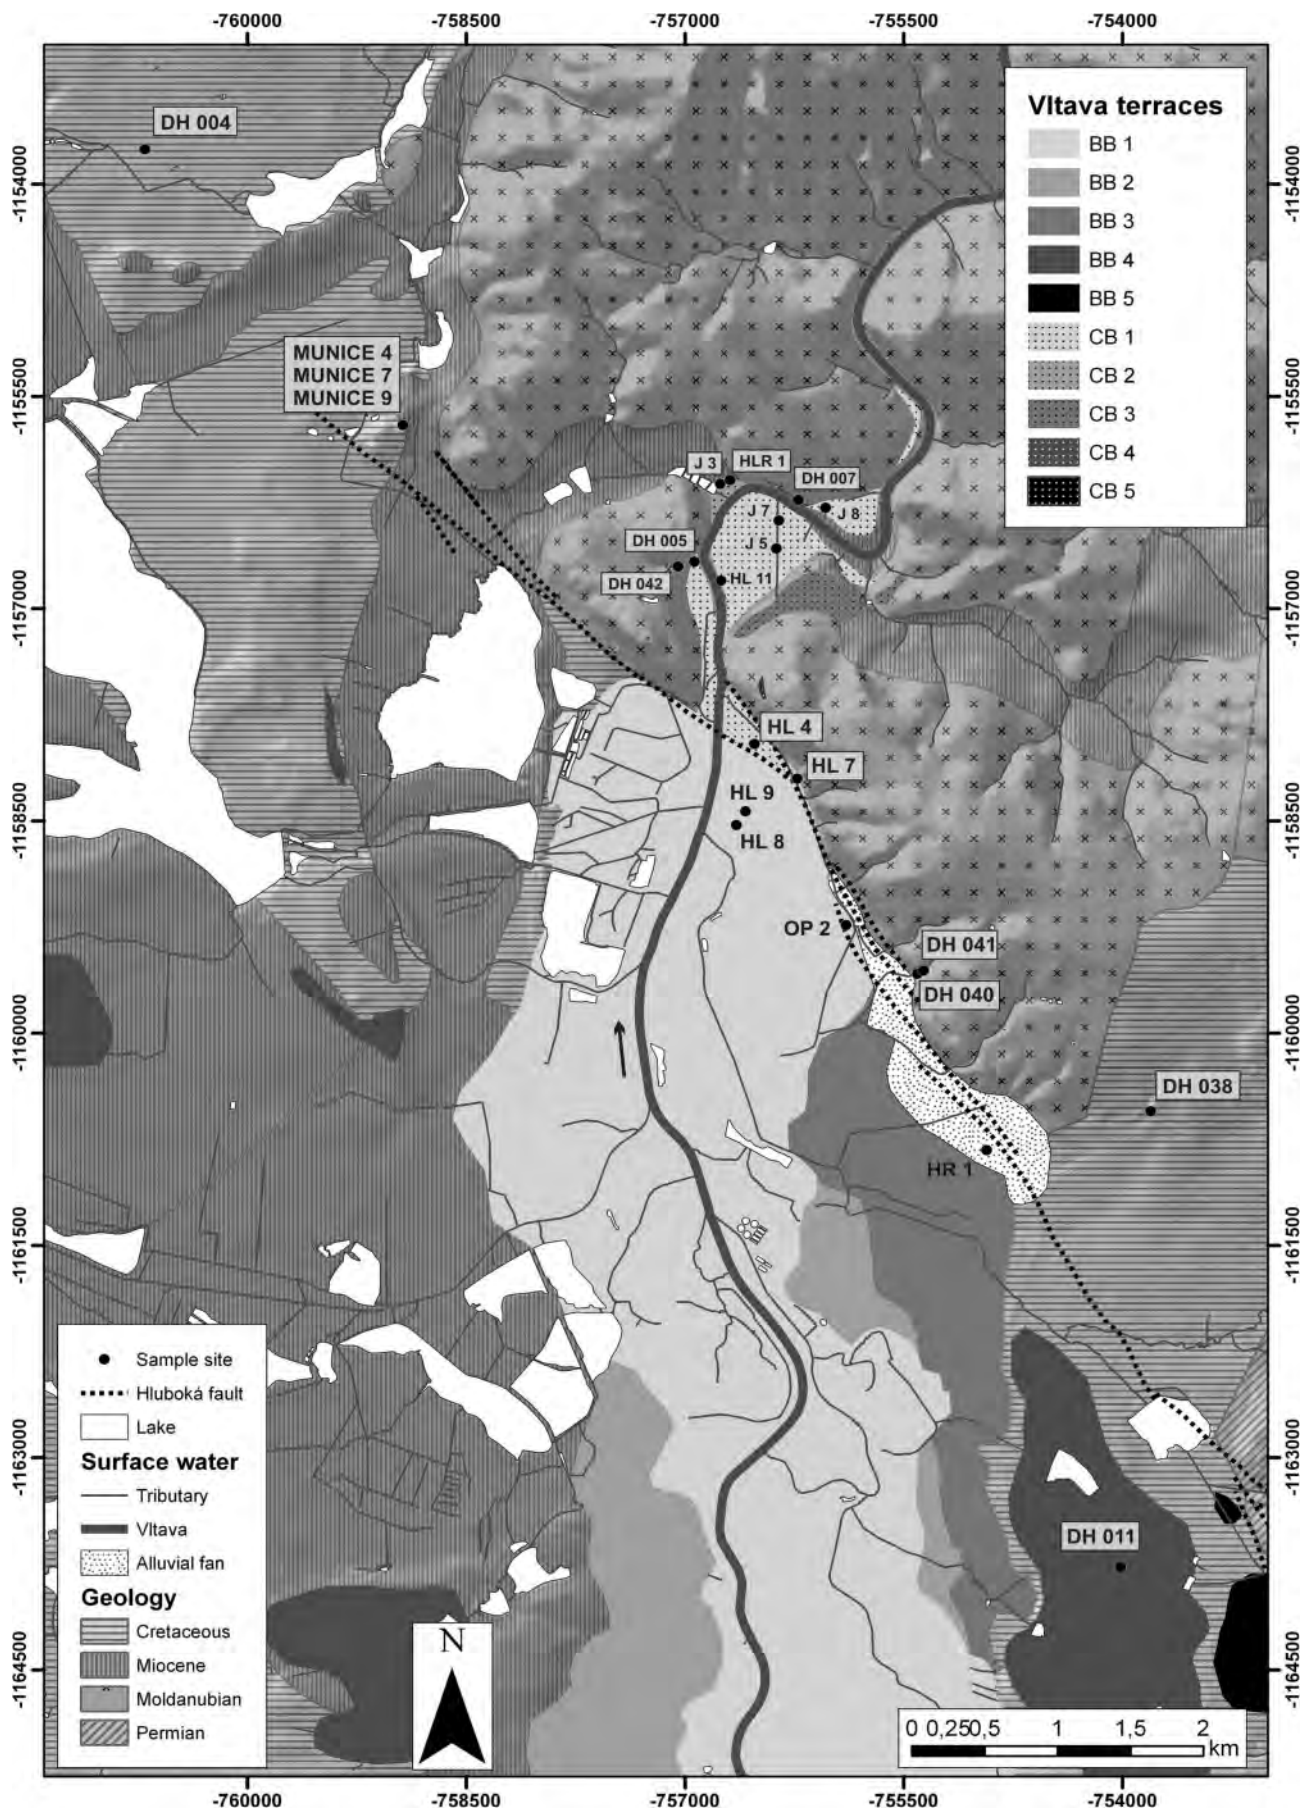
-760000 -758500 -757000 -755500 -754000

-1154000
-1155500
-1157000
-1158500
-1160000
-1161500
-1163000
-1164500

Vltava terraces
BB 1
BB 2
BB 3
BB 4
BB 5
CB 1
CB 2
CB 3
CB 4
CB 5

DH 004
MUNICE 4
MUNICE 7
MUNICE 9
J 3
HLR 1
DH 007
J 7
J 8
J 5
DH 005
DH 042
HL 11
HL 4
HL 7
HL 9
HL 8
OP 2
DH 041
DH 040
DH 038
HR 1
DH 011

Sample site
Hluboká fault
Lake
Surface water
Tributary
Vltava
Alluvial fan
Geology
Cretaceous
Miocene
Moldanubian
Permian

N

0 0,25 0,5 1 1,5 2
km

-760000 -758500 -757000 -755500 -754000